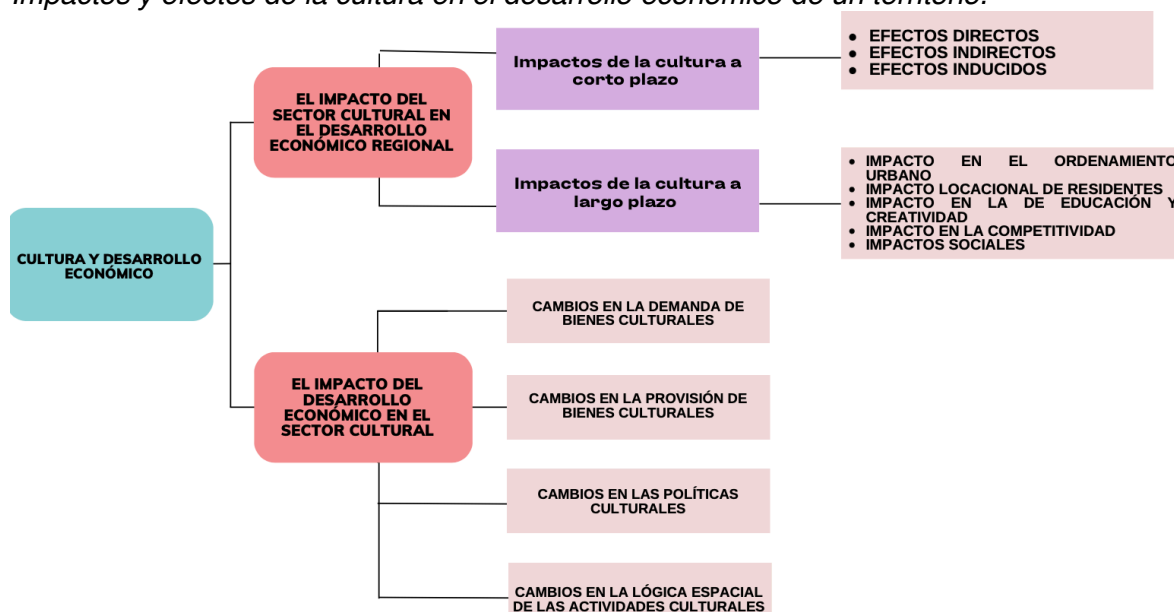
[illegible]

CULTURA Y DESARROLLO ECONÓMICO

EL IMPACTO DEL SECTOR CULTURAL EN EL DESARROLLO ECONÓMICO REGIONAL

Impactos de la cultura a corto plazo

- EFECTOS DIRECTOS
- EFECTOS INDIRECTOS
- EFECTOS INDUCIDOS

Impactos de la cultura a largo plazo

- IMPACTO EN EL ORDENAMIENTO URBANO
- IMPACTO LOCACIONAL DE RESIDENTES
- IMPACTO EN LA DE EDUCACIÓN Y CREATIVIDAD
- IMPACTO EN LA COMPETITIVIDAD
- IMPACTOS SOCIALES

EL IMPACTO DEL DESARROLLO ECONÓMICO EN EL SECTOR CULTURAL

CAMBIOS EN LA DEMANDA DE BIENES CULTURALES

CAMBIOS EN LA PROVISIÓN DE BIENES CULTURALES

CAMBIOS EN LAS POLÍTICAS CULTURALES

CAMBIOS EN LA LÓGICA ESPACIAL DE LAS ACTIVIDADES CULTURALES